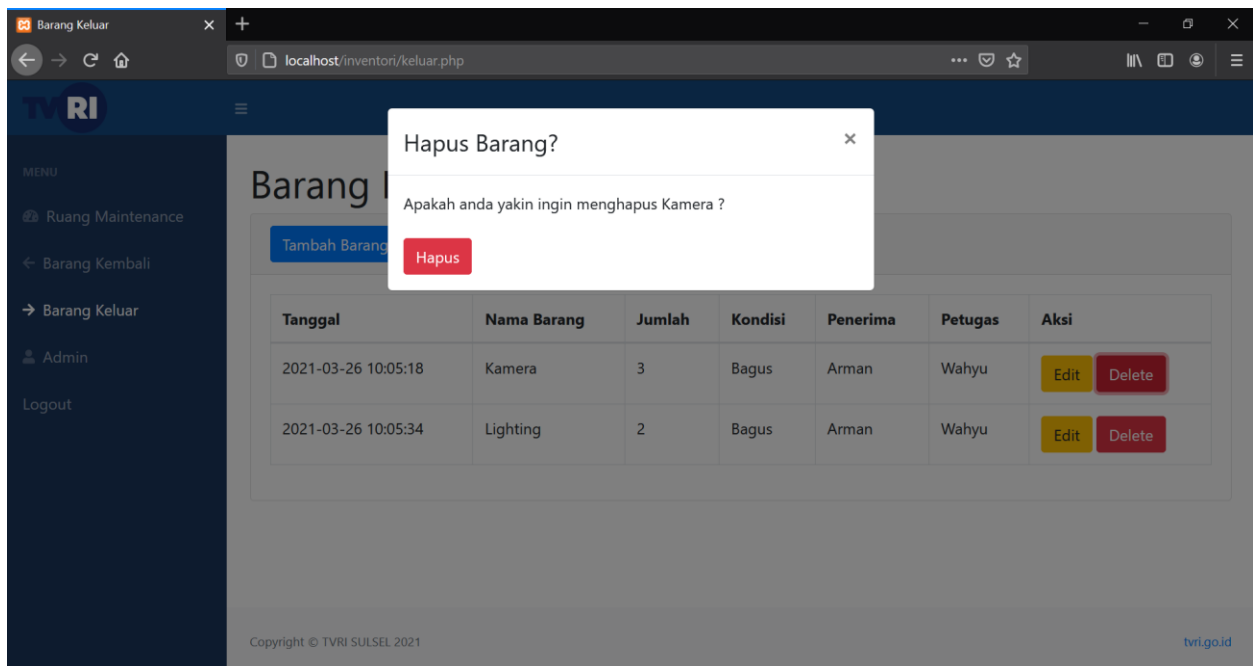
Barang Keluar

localhost/inventori/keluar.php

TVRI

MENU

Ruang Maintenance

Barang Kembali

Barang Keluar

Admin

Logout

Barang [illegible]

Tambah Barang

Hapus Barang?

×

Apakah anda yakin ingin menghapus Kamera ?

Hapus

| Tanggal | Nama Barang | Jumlah | Kondisi | Penerima | Petugas | Aksi |
|---|---|---|---|---|---|---|
| 2021-03-26 10:05:18 | Kamera | 3 | Bagus | Arman | Wahyu | Edit Delete |
| 2021-03-26 10:05:34 | Lighting | 2 | Bagus | Arman | Wahyu | Edit Delete |

Copyright © TVRI SULSEL 2021

tvri.go.id